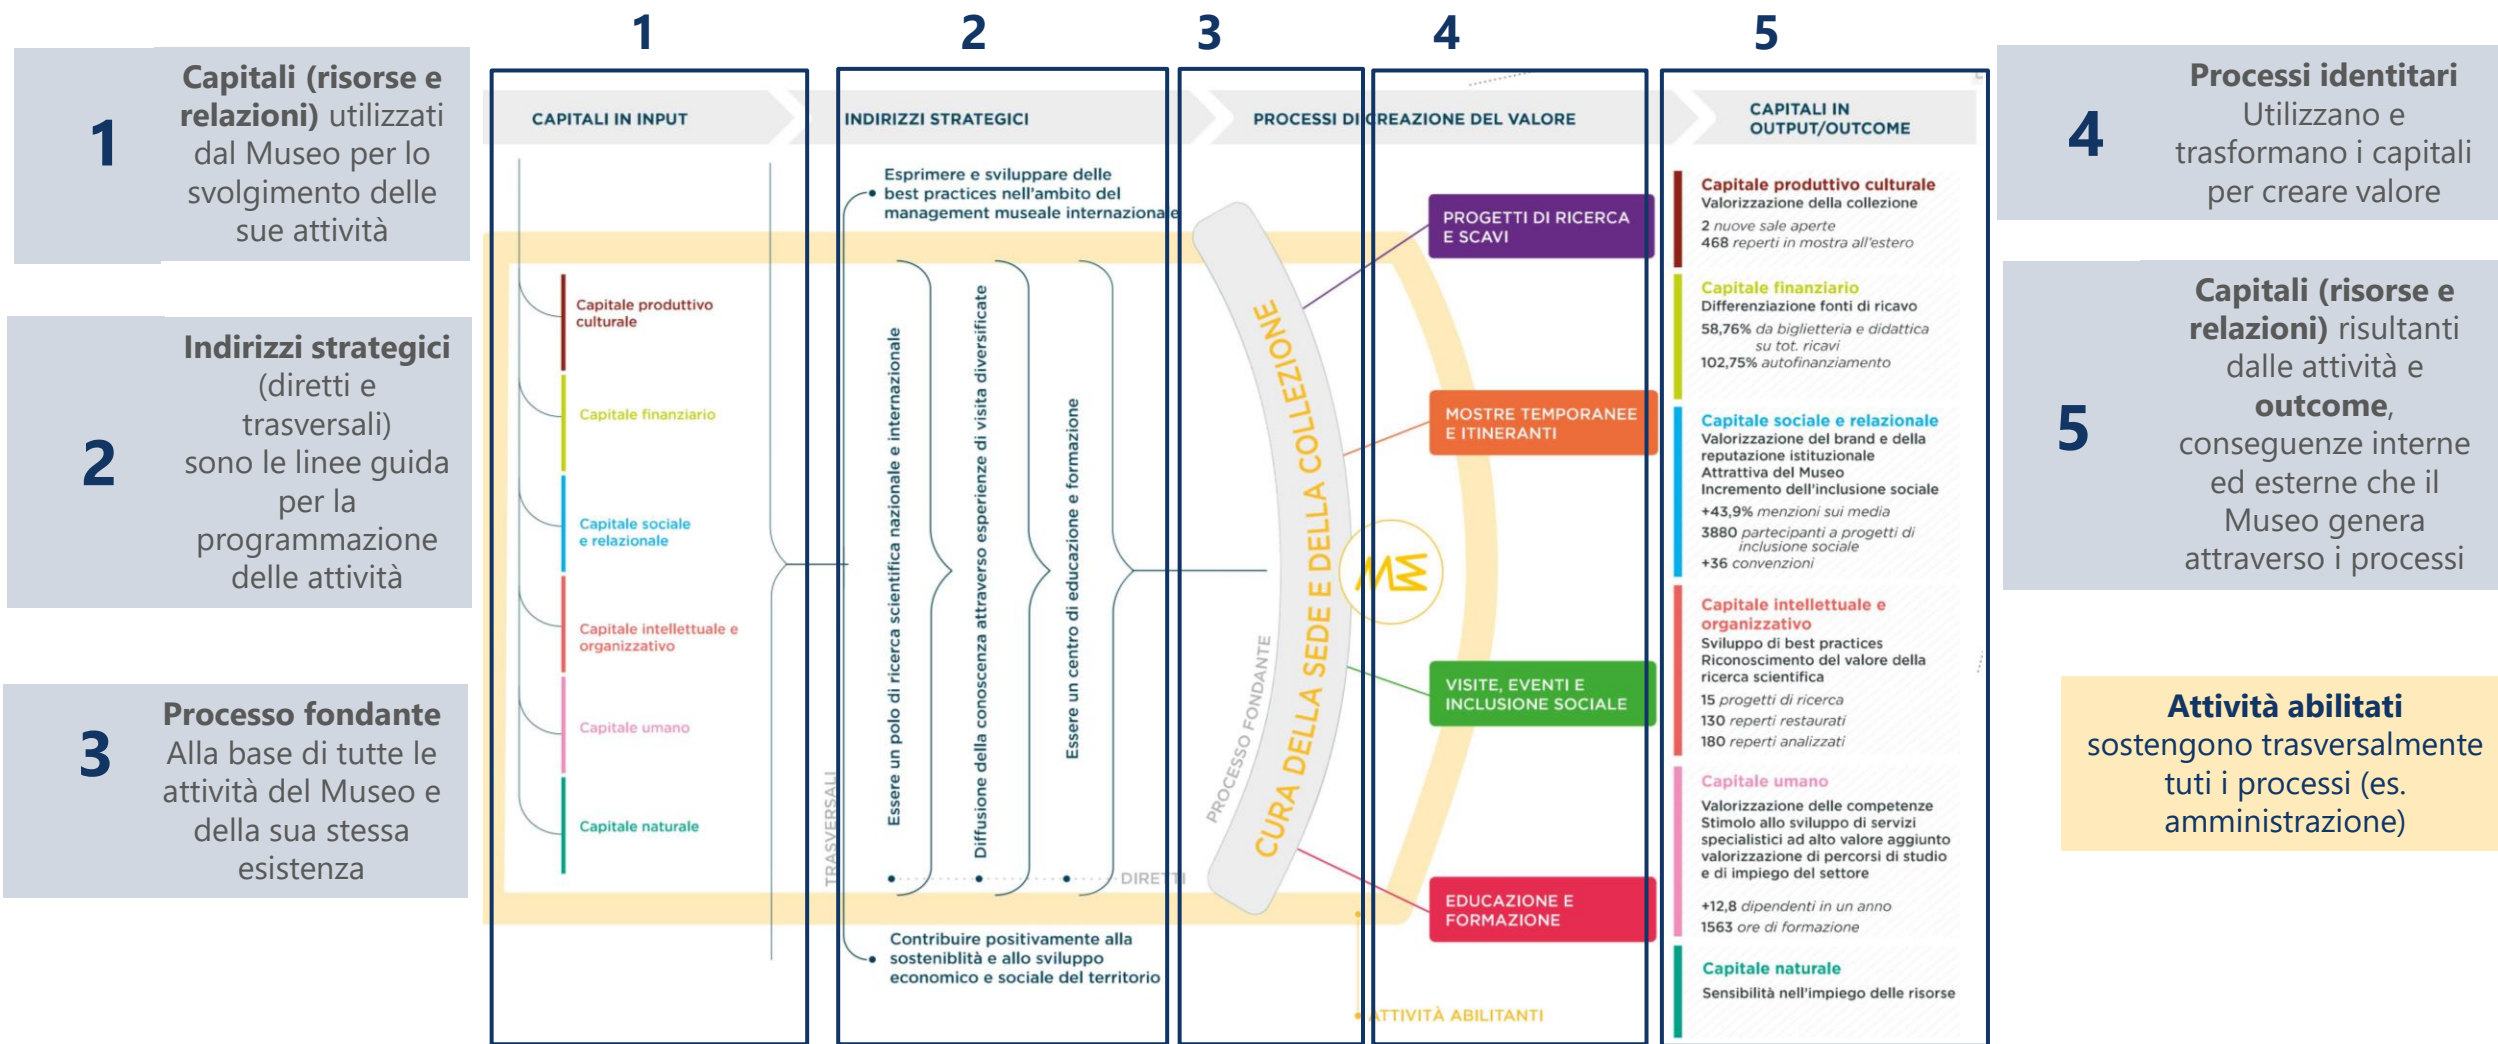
1

Capitali (risorse e relazioni) utilizzati dal Museo per lo svolgimento delle sue attività

2

Indirizzi strategici (diretti e trasversali) sono le linee guida per la programmazione delle attività

3

Processo fondante Alla base di tutte le attività del Museo e della sua stessa esistenza

1 2 3 4 5

CAPITALI IN INPUT

Capitale produttivo culturale
Capitale finanziario
Capitale sociale e relazionale
Capitale intellettuale e organizzativo
Capitale umano
Capitale naturale

INDIRIZZI STRATEGICI

Esprimere e sviluppare delle best practices nell'ambito del management museale internazionale

Essere un polo di ricerca scientifica nazionale e internazionale
Diffusione della conoscenza attraverso esperienze di visita diversificate
Essere un centro di educazione e formazione

TRASVERSALI
DIRETTI

Contribuire positivamente alla sostenibilità e allo sviluppo economico e sociale del territorio

PROCESSI DI CREAZIONE DEL VALORE

CURA DELLA SEDE E DELLA COLLEZIONE
PROCESSO FONDANTE

PROGETTI DI RICERCA E SCAVI
MOSTRE TEMPORANEE E ITINERANTI
VISITE, EVENTI E INCLUSIONE SOCIALE
EDUCAZIONE E FORMAZIONE

ATTIVITÀ ABILITANTI

CAPITALI IN OUTPUT/OUTCOME

Capitale produttivo culturale
Valorizzazione della collezione
2 nuove sale aperte
468 reperti in mostra all'estero

Capitale finanziario
Differenziazione fonti di ricavo
58,76% da biglietteria e didattica su tot. ricavi
102,75% autofinanziamento

Capitale sociale e relazionale
Valorizzazione del brand e della reputazione istituzionale
Attrattiva del Museo
Incremento dell'inclusione sociale
+43,9% menzioni sui media
3880 partecipanti a progetti di inclusione sociale
+36 convenzioni

Capitale intellettuale e organizzativo
Sviluppo di best practices
Riconoscimento del valore della ricerca scientifica
15 progetti di ricerca
130 reperti restaurati
180 reperti analizzati

Capitale umano
Valorizzazione delle competenze
Stimolo allo sviluppo di servizi specialistici ad alto valore aggiunto
valorizzazione di percorsi di studio e di impiego del settore
+12,8 dipendenti in un anno
1563 ore di formazione

Capitale naturale
Sensibilità nell'impiego delle risorse

4

Processi identitari Utilizzano e trasformano i capitali per creare valore

5

Capitali (risorse e relazioni) risultanti dalle attività e outcome, conseguenze interne ed esterne che il Museo genera attraverso i processi

Attività abilitati sostengono trasversalmente tuti i processi (es. amministrazione)